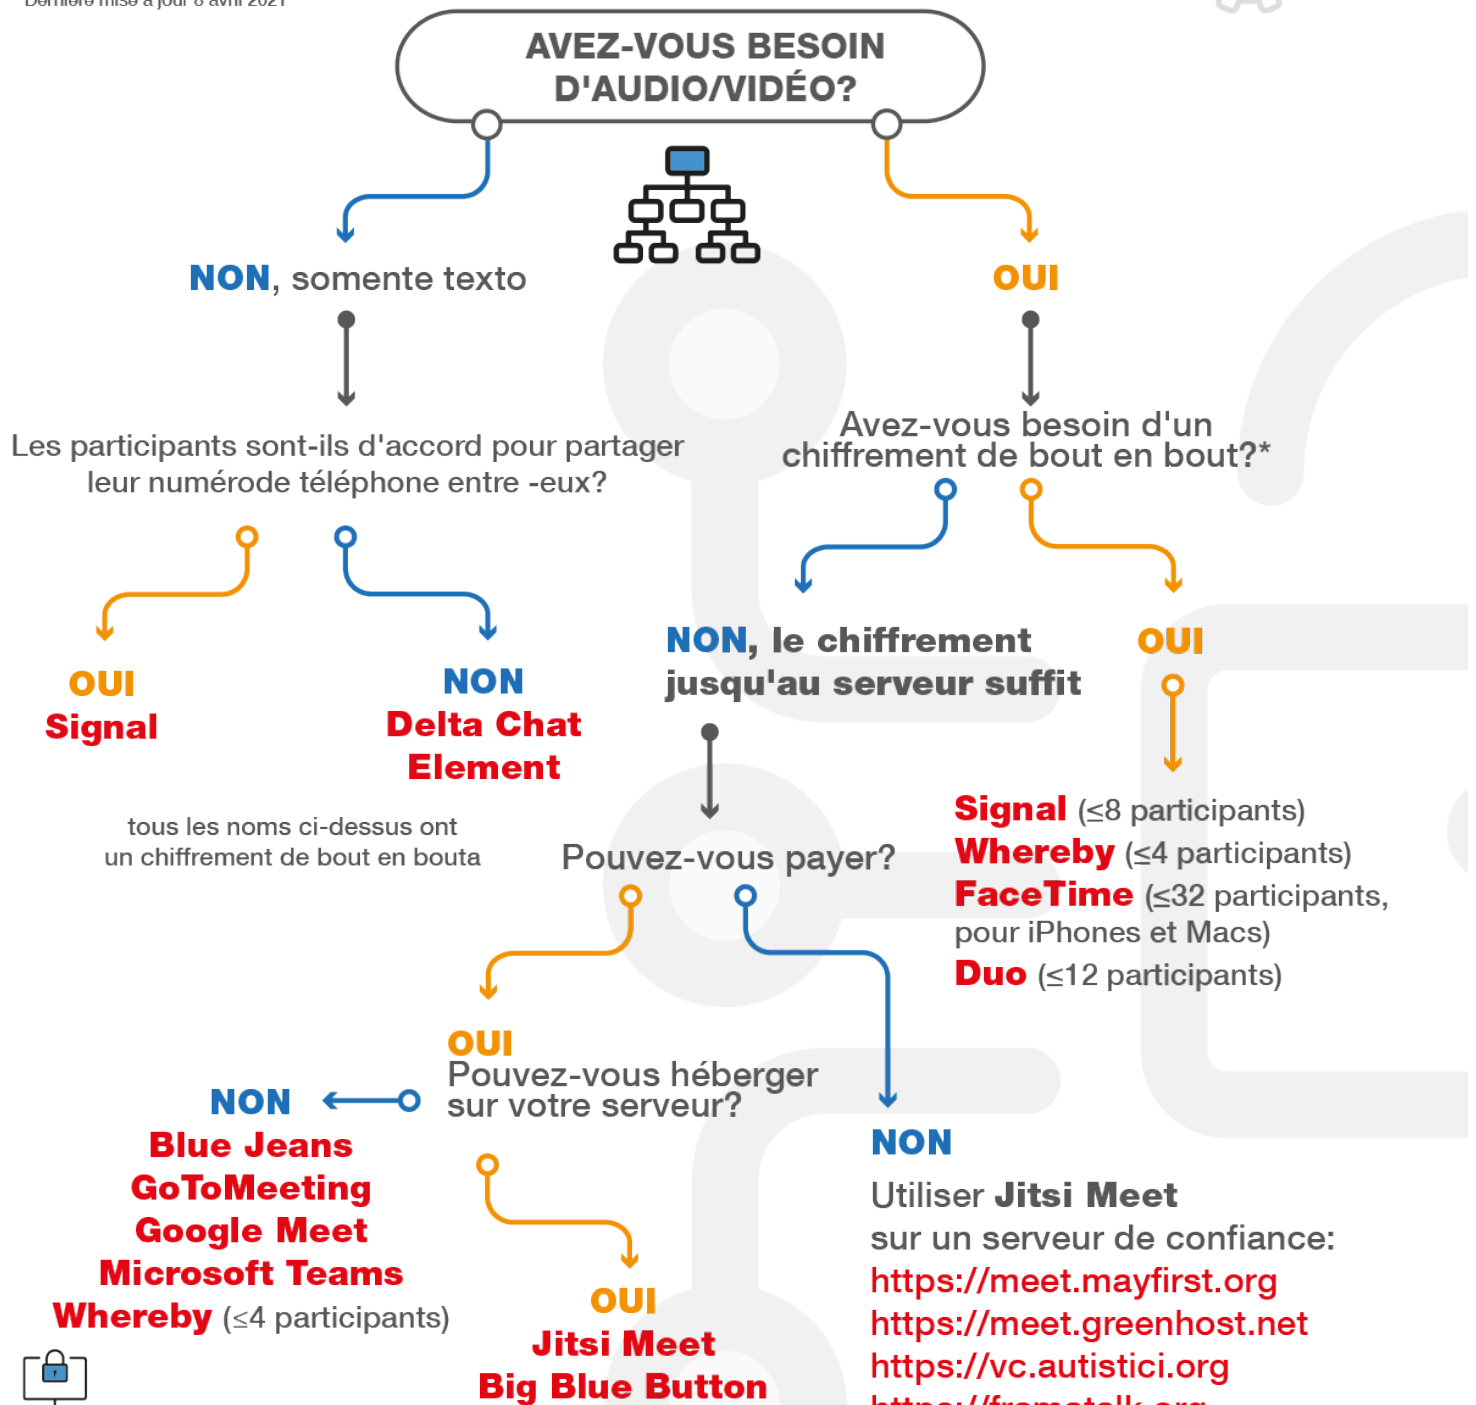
AVEZ-VOUS BESOIN D'AUDIO/VIDÉO?

NON, somente texto

Les participants sont-ils d'accord pour partager leur numérode téléphone entre -eux?

OUI
Signal

NON
Delta Chat
Element

tous les noms ci-dessus ont un chiffrement de bout en bouta

OUI

Avez-vous besoin d'un chiffrement de bout en bout?*

NON, le chiffrement jusqu'au serveur suffit

Pouvez-vous payer?

OUI
Pouvez-vous héberger sur votre serveur?

NON
Blue Jeans
GoToMeeting
Google Meet
Microsoft Teams
Whereby (≤4 participants)

OUI
Jitsi Meet
Big Blue Button

NON
Utiliser Jitsi Meet sur un serveur de confiance:
https://meet.mayfirst.org
https://meet.greenhost.net
https://vc.autistici.org
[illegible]

OUI

Signal (≤8 participants)
Whereby (≤4 participants)
FaceTime (≤32 participants, pour iPhones et Macs)
Duo (≤12 participants)